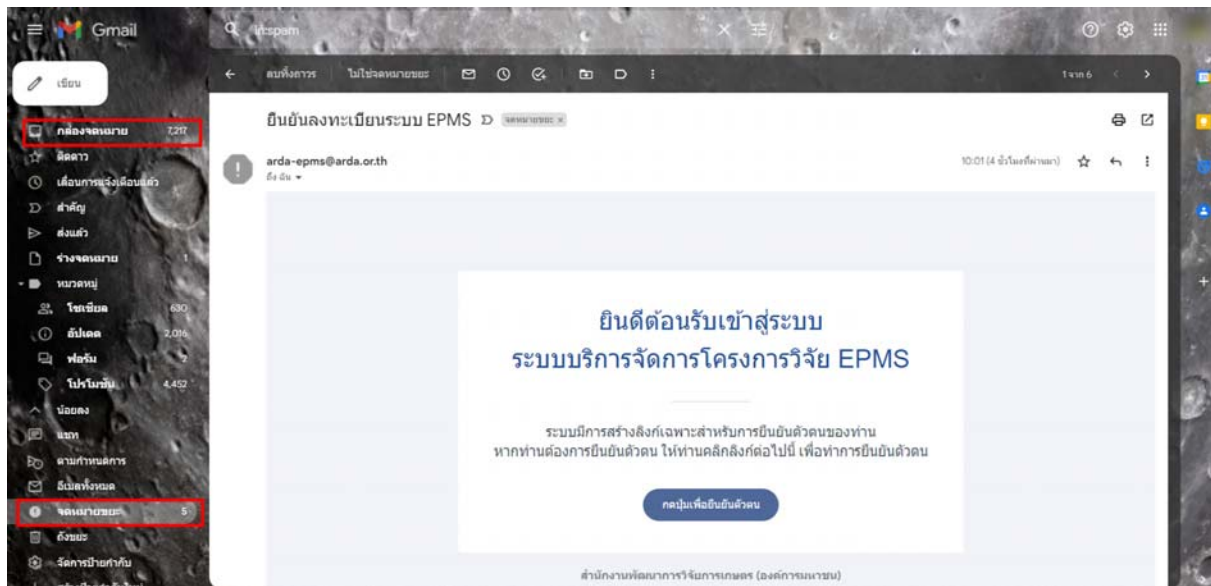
Gmail

in:spam

เขียน

กล่องจดหมาย 7,217
ติดดาว
เลื่อนการแจ้งเตือนแล้ว
สำคัญ
ส่งแล้ว
ร่างจดหมาย 1
หมวดหมู่
โซเชียล 630
อัปเดต 2,016
ฟอรัม 2
โปรโมชัน 4,452
น้อยลง
แชท
ตามกำหนดการ
อีเมลทั้งหมด
จดหมายขยะ 5
ถังขยะ
จัดการป้ายกำกับ

ลบทั้งหมด ไม่ใช่จดหมายขยะ

1 จาก 6

ยืนยันลงทะเบียนระบบ EPMS จดหมายขยะ ×

arda-epms@arda.or.th
ถึง ฉัน

10:01 (4 ชั่วโมงที่ผ่านมา)

ยินดีต้อนรับเข้าสู่ระบบ
ระบบบริการจัดการโครงการวิจัย EPMS

ระบบมีการสร้างลิงก์เฉพาะสำหรับการยืนยันตัวตนของท่าน
หากท่านต้องการยืนยันตัวตน ให้ท่านคลิกลิงก์ต่อไปนี้ เพื่อทำการยืนยันตัวตน

กดปุ่มเพื่อยืนยันตัวตน

สำนักงานพัฒนาการวิจัยการเกษตร (องค์การมหาชน)